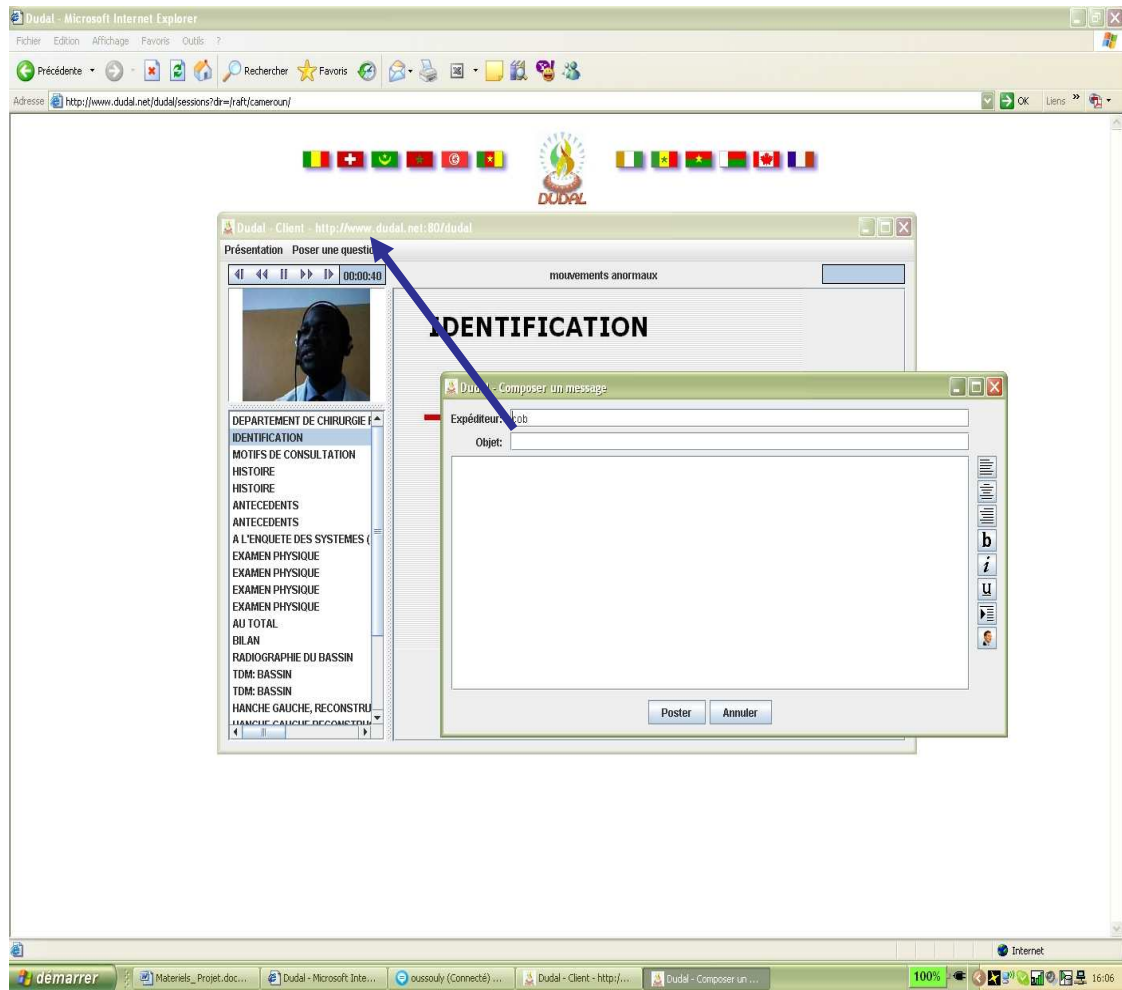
Dudal - Microsoft Internet Explorer
Fichier Edition Affichage Favoris Outils ?
Précédente Rechercher Favoris
Adresse http://www.dudal.net/dudal/sessions?dir=/raft/cameroun/
OK Liens »

DUDAL

Dudal - Client - http://www.dudal.net:80/dudal
Présentation Poser une questio
00:00:40
mouvements anormaux

IDENTIFICATION

DEPARTEMENT DE CHIRURGIE I
IDENTIFICATION
MOTIFS DE CONSULTATION
HISTOIRE
HISTOIRE
ANTECEDENTS
ANTECEDENTS
A L'ENQUETE DES SYSTEMES (
EXAMEN PHYSIQUE
EXAMEN PHYSIQUE
EXAMEN PHYSIQUE
EXAMEN PHYSIQUE
AU TOTAL
BILAN
RADIOGRAPHIE DU BASSIN
TDM: BASSIN
TDM: BASSIN
HANCHE GAUCHE, RECONSTRU

Dudal - Composer un message
Expéditeur: cob
Objet:
b
i
u
Poster Annuler

Internet
démarrer Materiels_Projet.doc... Dudal - Microsoft Inte... oussouly (Connecté) ... Dudal - Client - http:/... Dudal - Composer un ...
100% 16:06